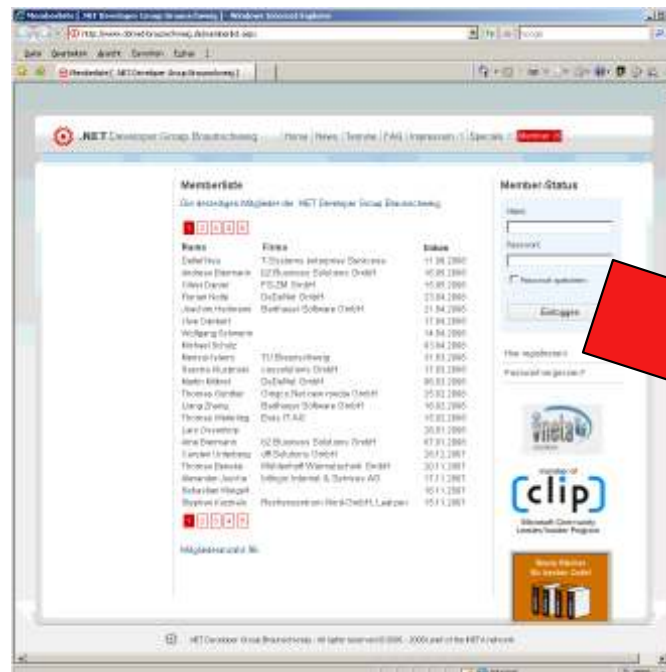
Memberliste | .NET Developer Group Braunschweig - Windows Internet Explorer

Datei Bearbeiten Ansicht Favoriten Extras ?

Memberliste | .NET Developer Group Braunschweig

.NET Developer Group Braunschweig

Home | News | Termine | FAQ | Impressum | Specials | Member

Memberliste

Die derzeitigen Mitglieder der .NET Developer Group Braunschweig

1 2 3 4 5

| Name | Firma | Datum |
|---|---|---|
| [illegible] | T-Systems Enterprise Services | 11.05.2005 |
| Andreas Eiermann | DZ Business Solutions GmbH | 16.05.2005 |
| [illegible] | PS-ZM GmbH | 16.05.2005 |
| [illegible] | DuDaNet GmbH | 23.04.2005 |
| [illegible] | Bertheaud Software GmbH | 21.04.2005 |
| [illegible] | | 17.04.2005 |
| Wolfgang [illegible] | | 14.04.2005 |
| Michael Schulz | | 03.04.2005 |
| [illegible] | TU Braunschweig | 31.03.2005 |
| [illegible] | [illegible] GmbH | 17.03.2005 |
| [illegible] | DuDaNet GmbH | 06.03.2005 |
| Thomas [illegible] | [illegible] | 25.02.2005 |
| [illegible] | Bertheaud Software GmbH | 16.02.2005 |
| Thomas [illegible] | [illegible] IT AG | 16.02.2005 |
| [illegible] | | 26.01.2005 |
| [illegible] | DZ Business Solutions GmbH | 07.01.2005 |
| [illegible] | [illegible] GmbH | 20.12.2004 |
| Thomas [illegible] | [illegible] GmbH | 20.11.2004 |
| Alexander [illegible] | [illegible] Internet & Services AG | 17.11.2004 |
| Sebastian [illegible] | | 16.11.2004 |
| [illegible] | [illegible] GmbH, Lampen | 15.11.2004 |

1 2 3 4 5

Mitgliederanzahl: 96

Member-Status

Name

Passwort

Passwort speichern

Einloggen

Hier registrieren!

Passwort vergessen?

ineta

member of

clip

Microsoft Community Leader/Insider Program

.NET Developer Group Braunschweig - All rights reserved © 2005 - 2006 part of the INETA network